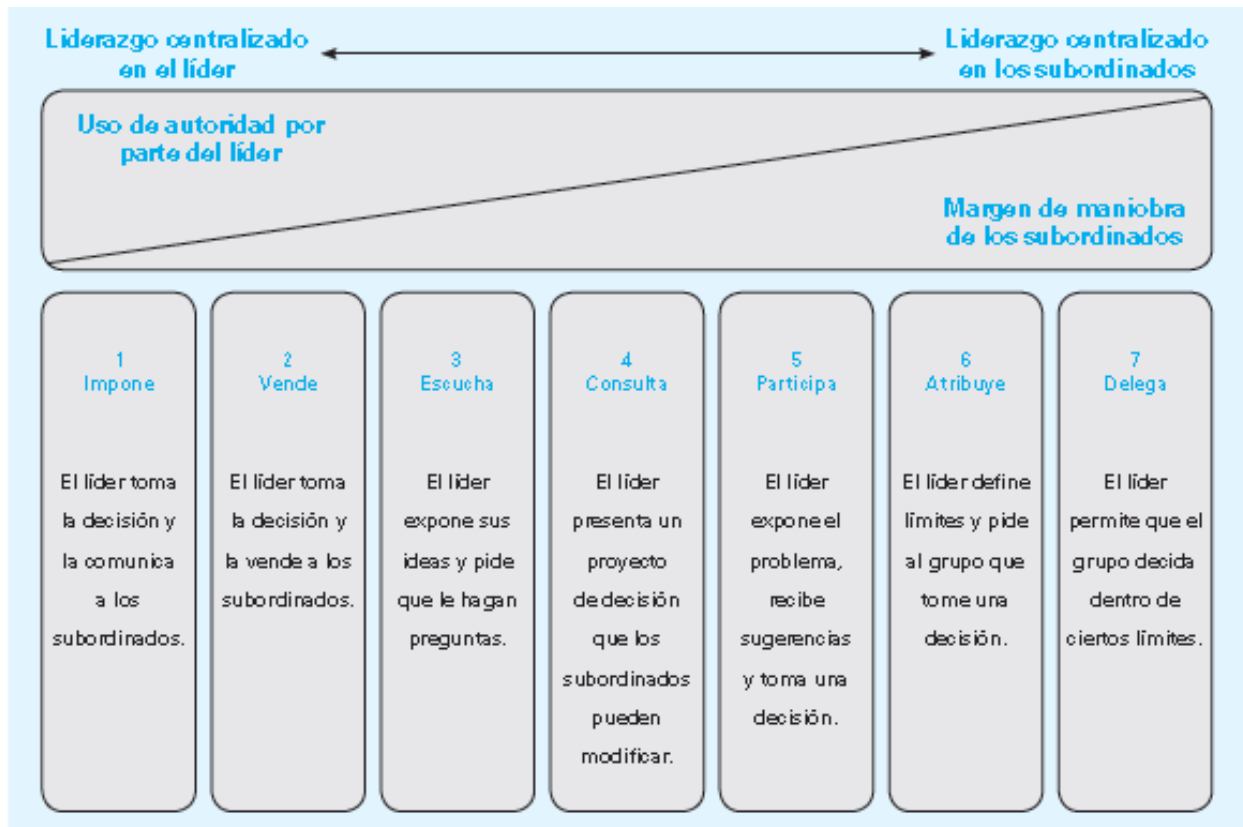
Liderazgo centralizado en el líder

Liderazgo centralizado en los subordinados

Uso de autoridad por parte del líder

Margen de maniobra de los subordinados

1
Impone

El líder toma la decisión y la comunica a los subordinados.

2
Vende

El líder toma la decisión y la vende a los subordinados.

3
Escucha

El líder expone sus ideas y pide que le hagan preguntas.

4
Consulta

El líder presenta un proyecto de decisión que los subordinados pueden modificar.

5
Participa

El líder expone el problema, recibe sugerencias y toma una decisión.

6
Atribuye

El líder define límites y pide al grupo que tome una decisión.

7
Delega

El líder permite que el grupo decida dentro de ciertos límites.